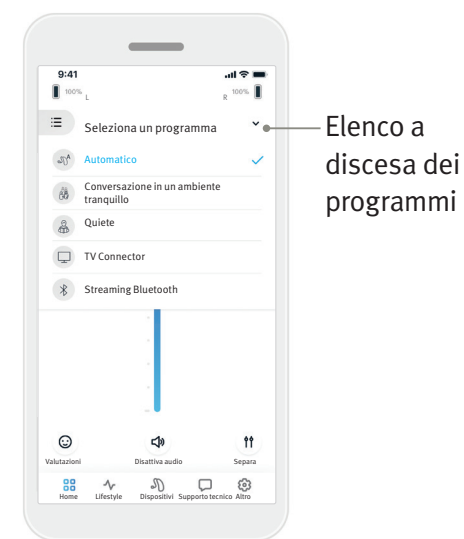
9:41

100% L

R 100%

Seleziona un programma

Automatico

Conversazione in un ambiente tranquillo

Quiete

TV Connector

Streaming Bluetooth

Valutazioni

Disattiva audio

Separa

Home

Lifestyle

Dispositivi

Supporto tecnico

Altro

Elenco a discesa dei programmi